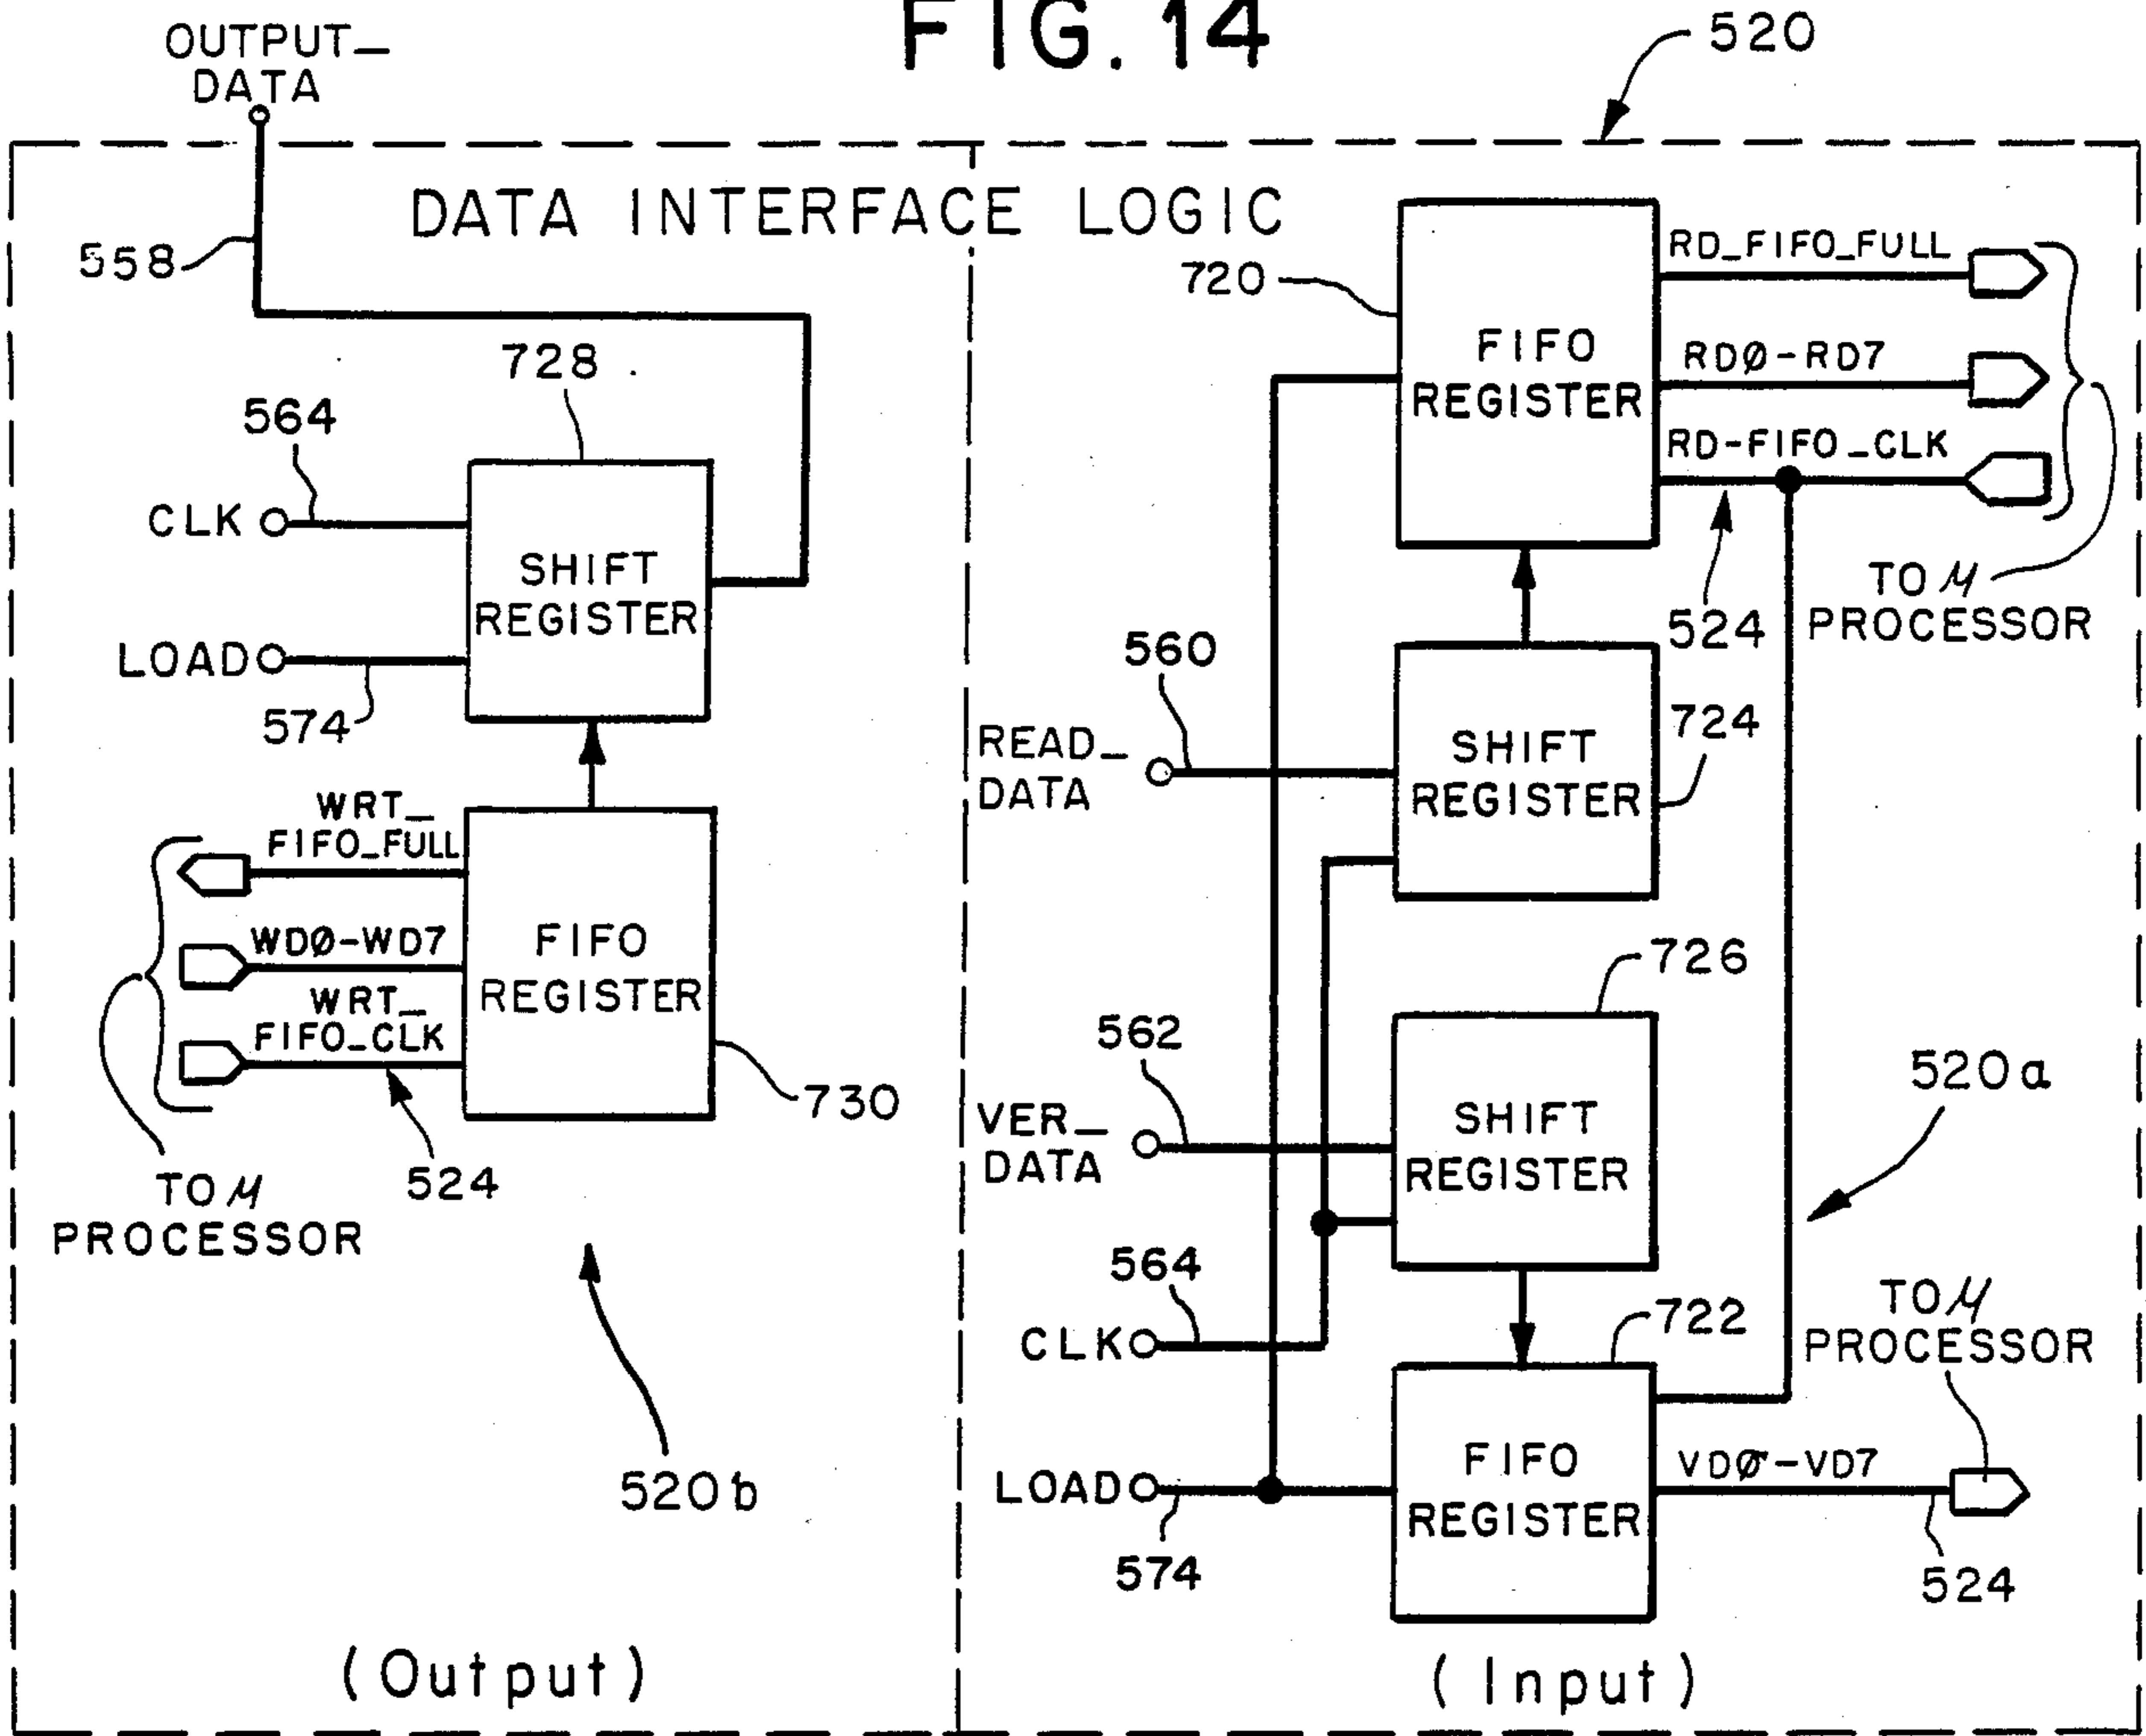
FIG. 14

OUTPUT_ DATA

520

DATA INTERFACE LOGIC

558

728

564

CLK

SHIFT REGISTER

LOAD

574

WRT_ FIFO_FULL

WDØ-WD7

WRT_ FIFO_CLK

FIFO REGISTER

730

524

TO $\mu$ PROCESSOR

520b

(Output)

720

FIFO REGISTER

RD_FIFO_FULL

RDØ-RD7

RD-FIFO_CLK

524

TO $\mu$ PROCESSOR

560

READ_ DATA

SHIFT REGISTER

724

726

562

VER_ DATA

SHIFT REGISTER

520a

564

CLK

722

TO $\mu$ PROCESSOR

LOAD

FIFO REGISTER

VDØ-VD7

574

524

(Input)